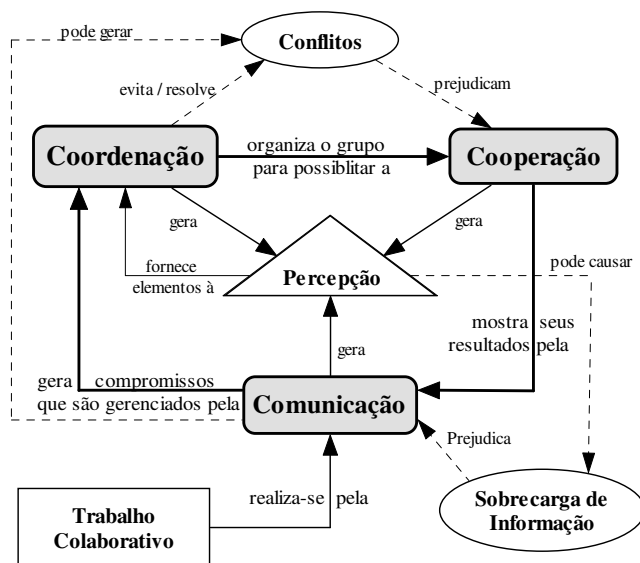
pode gerar

Conflitos

evita / resolve

prejudicam

Coordenação

organiza o grupo para possiblitar a

Cooperação

gera

gera

fornece elementos à

Percepção

pode causar

mostra seus resultados pela

gera

gera compromissos que são gerenciados pela

Comunicação

Prejudica

realiza-se pela

Trabalho Colaborativo

Sobrecarga de Informação